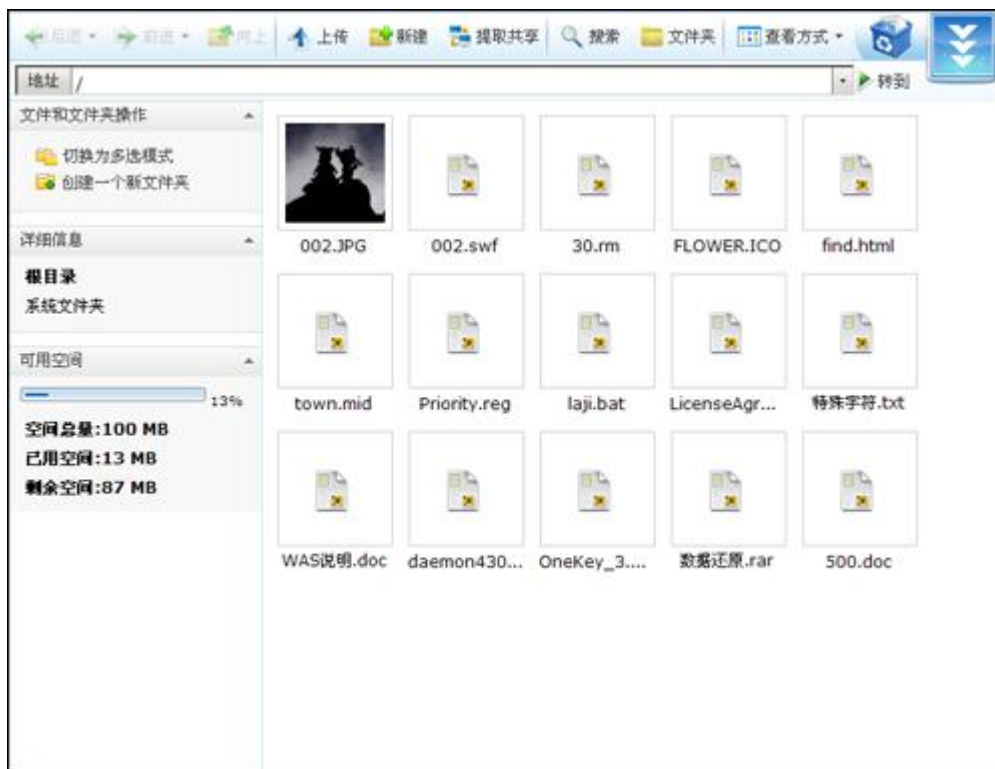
后退 · 前进 · 向上 | 上传 | 新建 | 提取共享 | 搜索 | 文件夹 | 查看方式 ·

地址 /

转到

文件和文件夹操作

切换为多选模式
创建一个新文件夹

详细信息

根目录
系统文件夹

可用空间

13%

空间总量:100 MB
已用空间:13 MB
剩余空间:87 MB

002.JPG
002.swf
30.rm
FLOWER.ICO
find.html
town.mid
Priority.reg
laji.bat
LicenseAgr...
特殊字符.txt
WAS说明.doc
daemon430...
OneKey_3....
数据还原.rar
500.doc